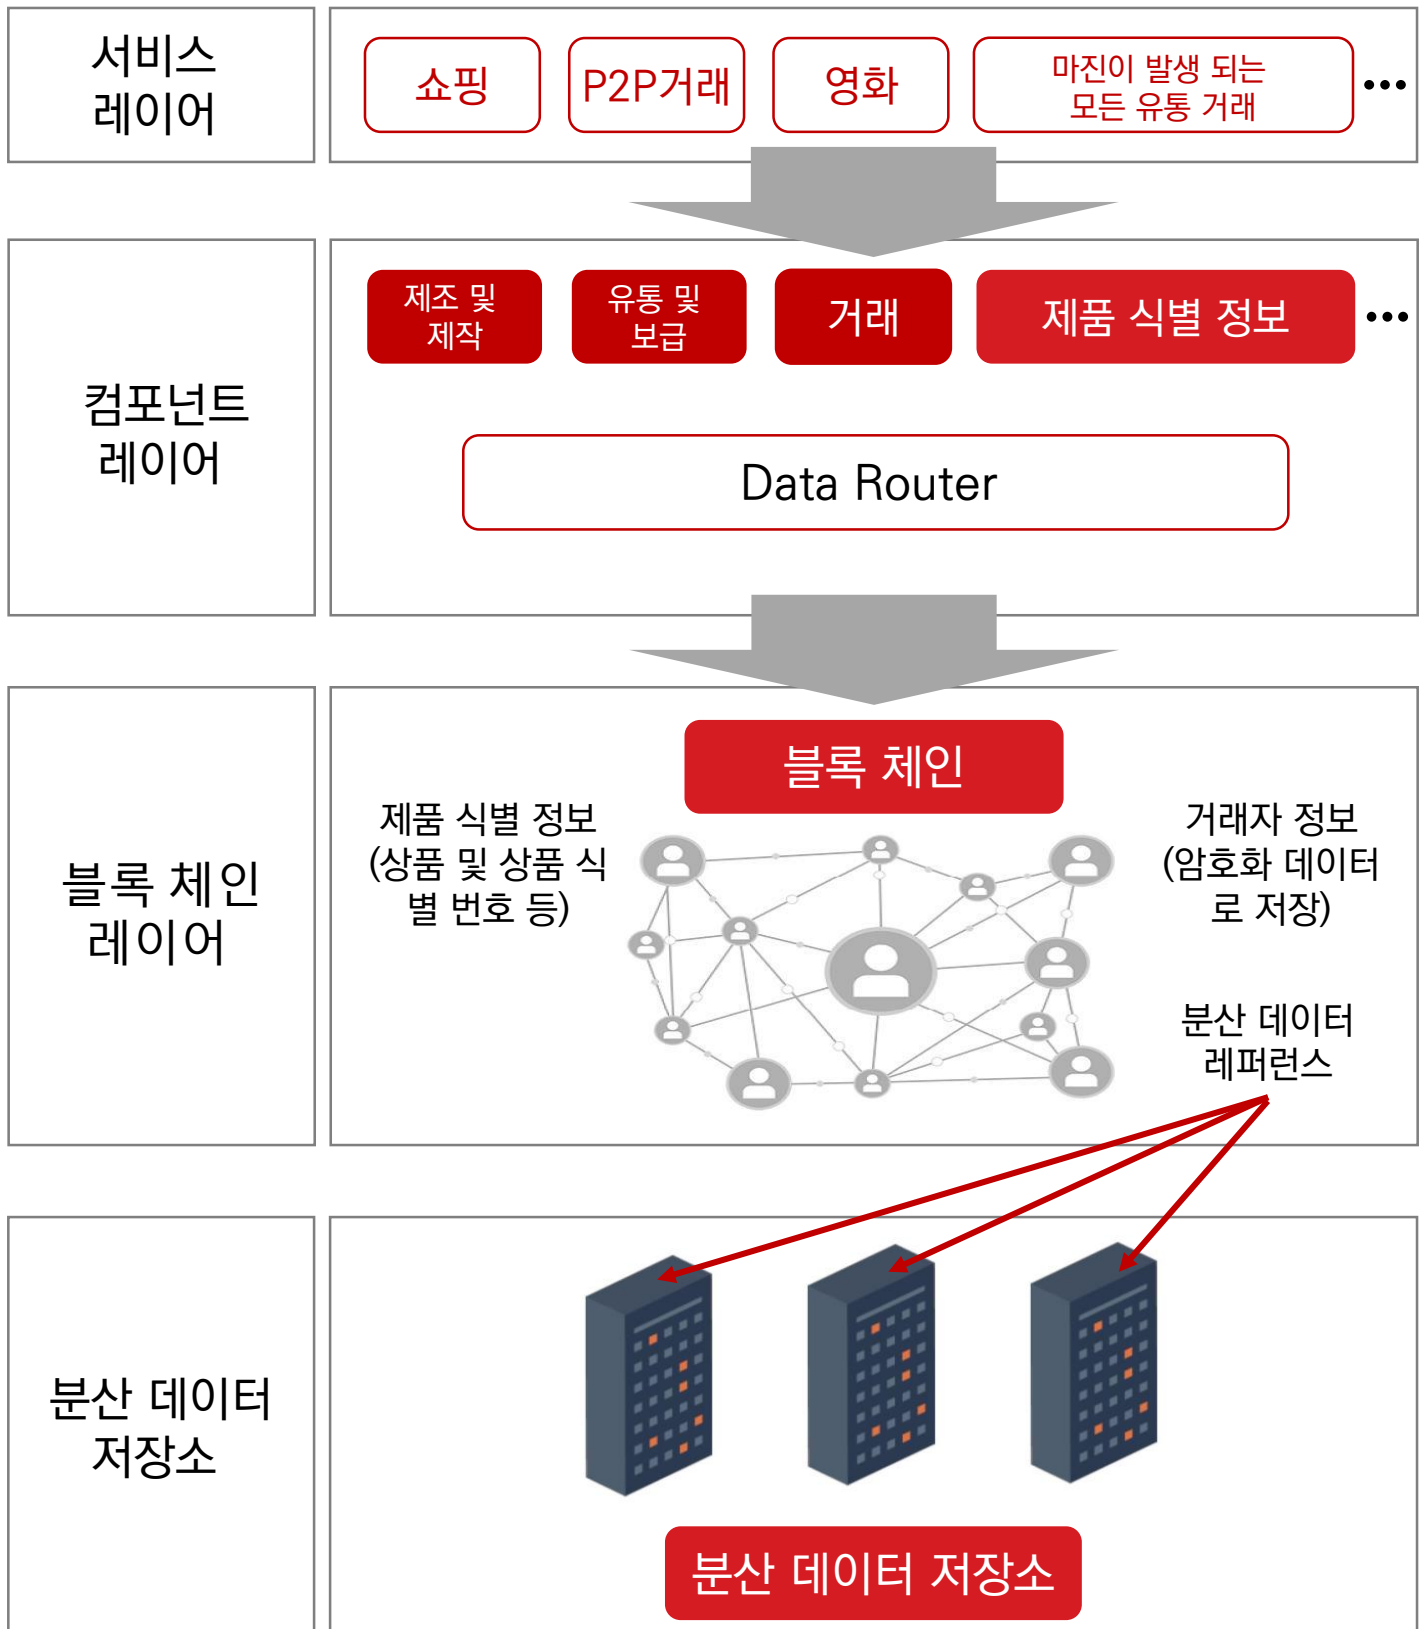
서비스 레이어

쇼핑

P2P거래

영화

마진이 발생 되는 모든 유통 거래

•••

컴포넌트 레이어

제조 및 제작

유통 및 보급

거래

제품 식별 정보

•••

Data Router

블록 체인 레이어

블록 체인

제품 식별 정보 (상품 및 상품 식별 번호 등)

거래자 정보 (암호화 데이터로 저장)

분산 데이터 레퍼런스

분산 데이터 저장소

분산 데이터 저장소